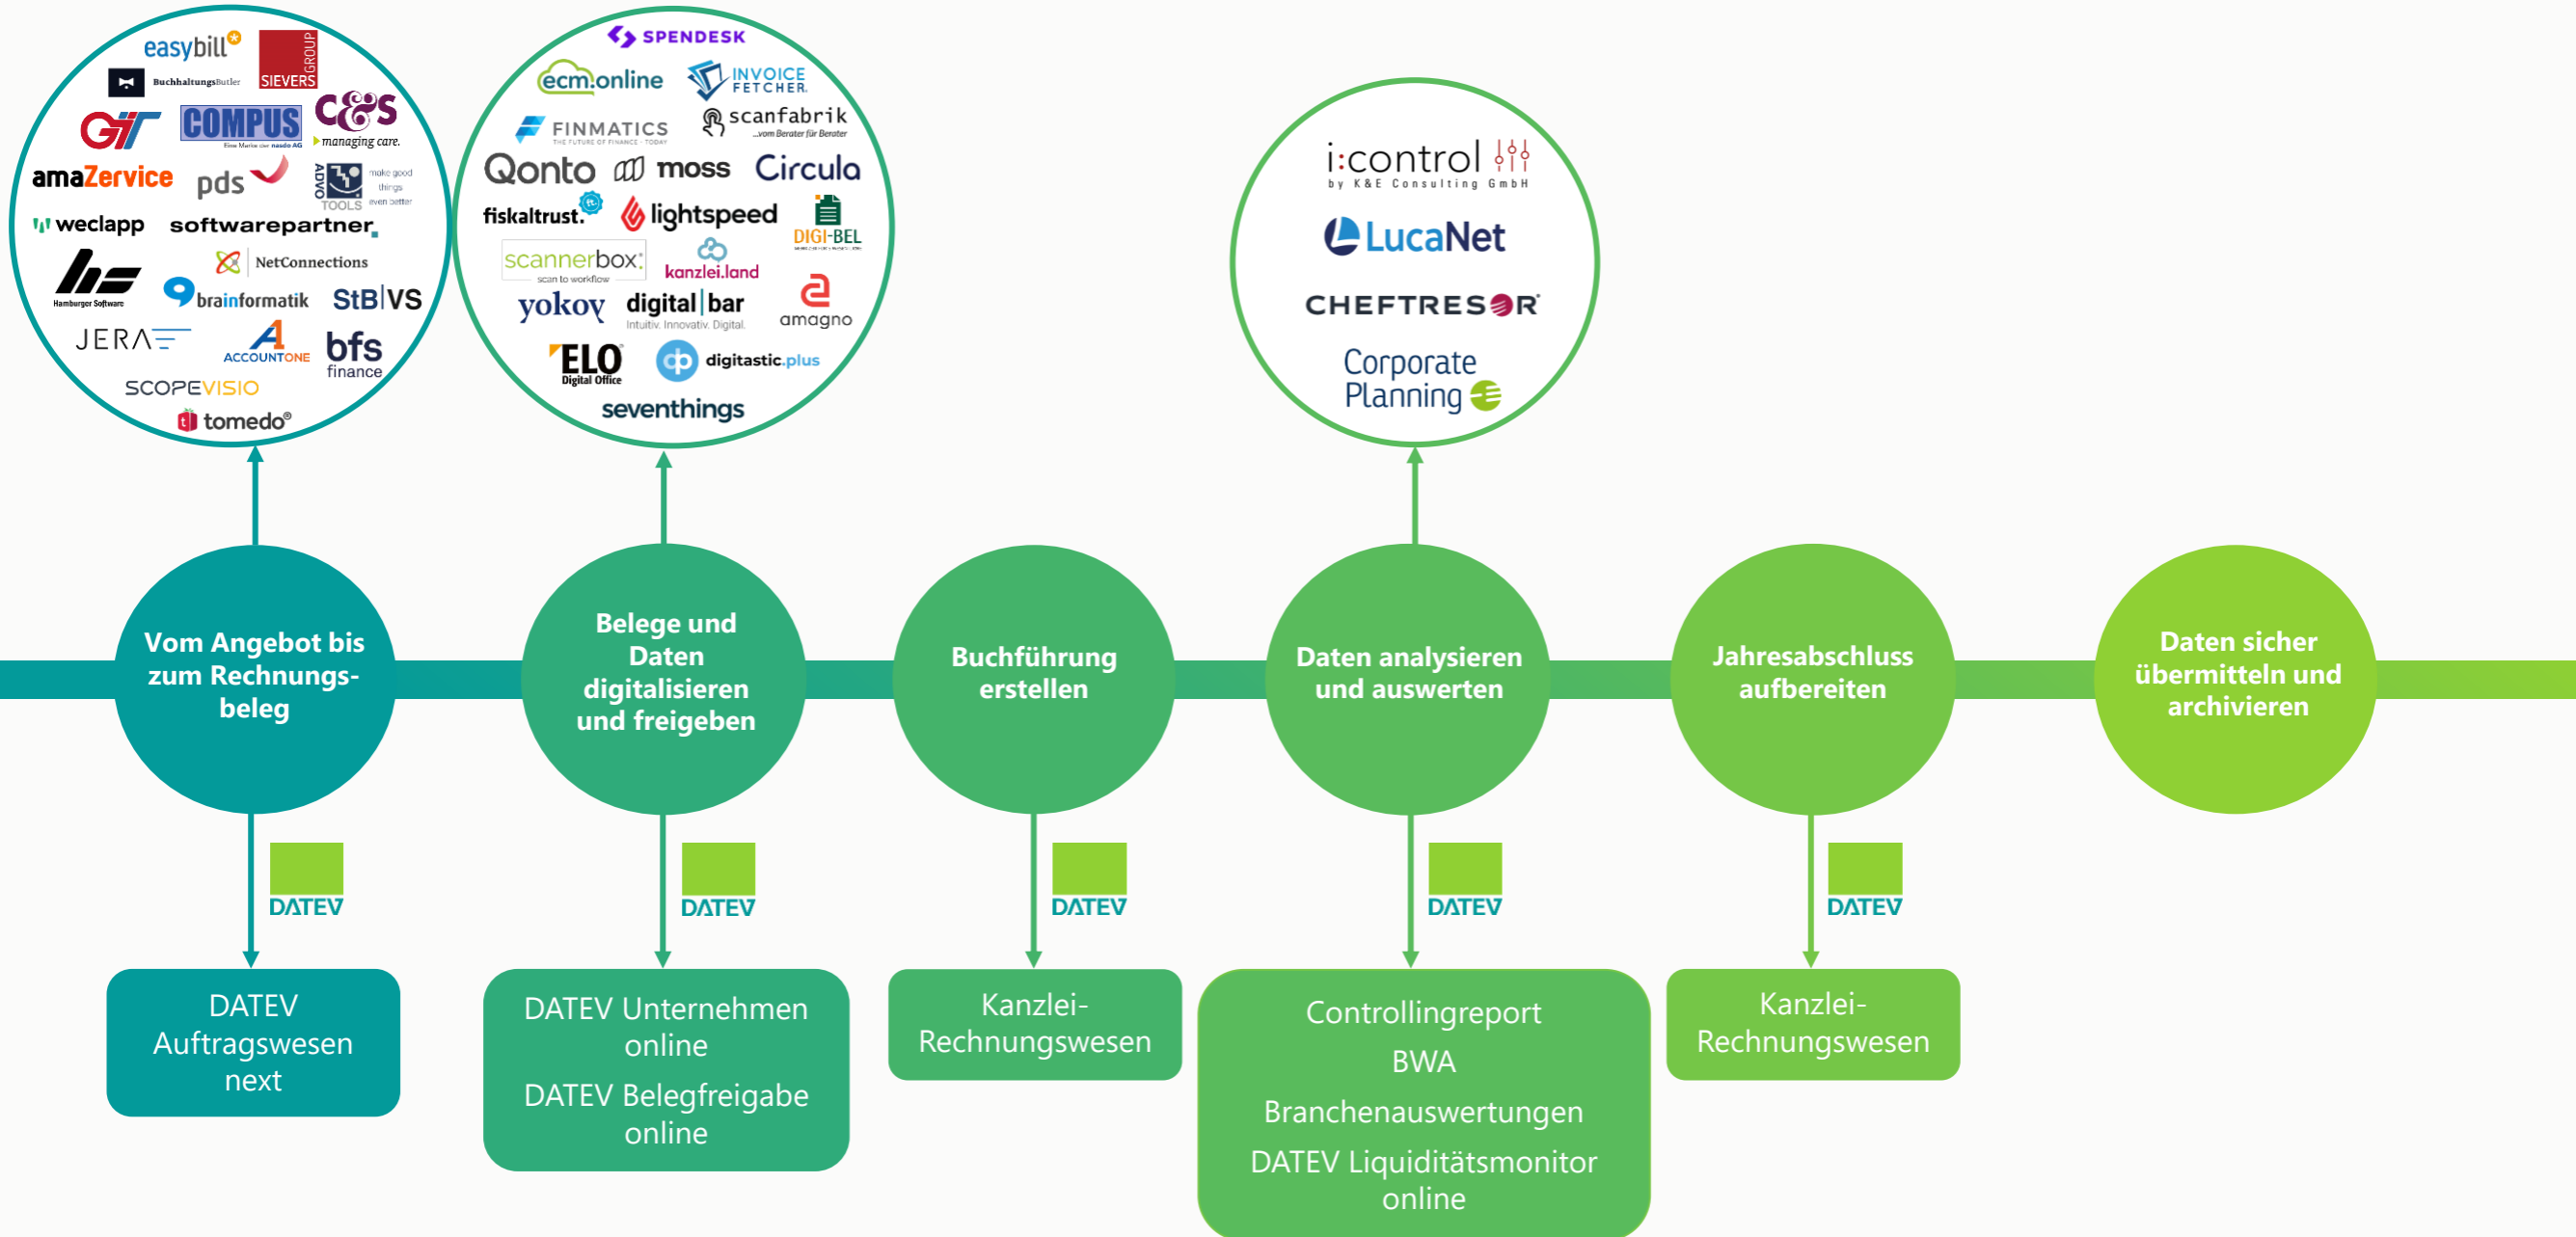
easybill
BuchhaltungsButler
SIEVERS GROUP
GIT
COMPUS
C&S managing care.
amaZervice
pds
ADVO TOOLS make good things even better
weclapp
softwarepartner.
NetConnections
Hamburger Software
brainformatik
StB|VS
JERA
ACCOUNTONE
bfs finance
SCOPEVISIO
tomedo®

SPENDESK
ecm:online
INVOICE FETCHER
FINMATICS THE FUTURE OF FINANCE · TODAY
scanfabrik ...vom Berater für Berater
Qonto
moss
Circula
fiskaltrust.
lightspeed
DIGI-BEL
scannerbox: scan to workflow
kanzlei.land
yokoy
digital|bar Intuitiv. Innovativ. Digital.
amagno
ELO Digital Office
digitastic.plus
seventhings

i:control by K&E Consulting GmbH
LucaNet
CHEFTRESOR
Corporate Planning

Vom Angebot bis zum Rechnungsbeleg

Belege und Daten digitalisieren und freigeben

Buchführung erstellen

Daten analysieren und auswerten

Jahresabschluss aufbereiten

Daten sicher übermitteln und archivieren

DATEV

DATEV

DATEV

DATEV

DATEV

DATEV Auftragswesen next

DATEV Unternehmen online

DATEV Belegfreigabe online

Kanzlei-Rechnungswesen

Controllingreport

BWA

Branchenauswertungen

DATEV Liquiditätsmonitor online

Kanzlei-Rechnungswesen